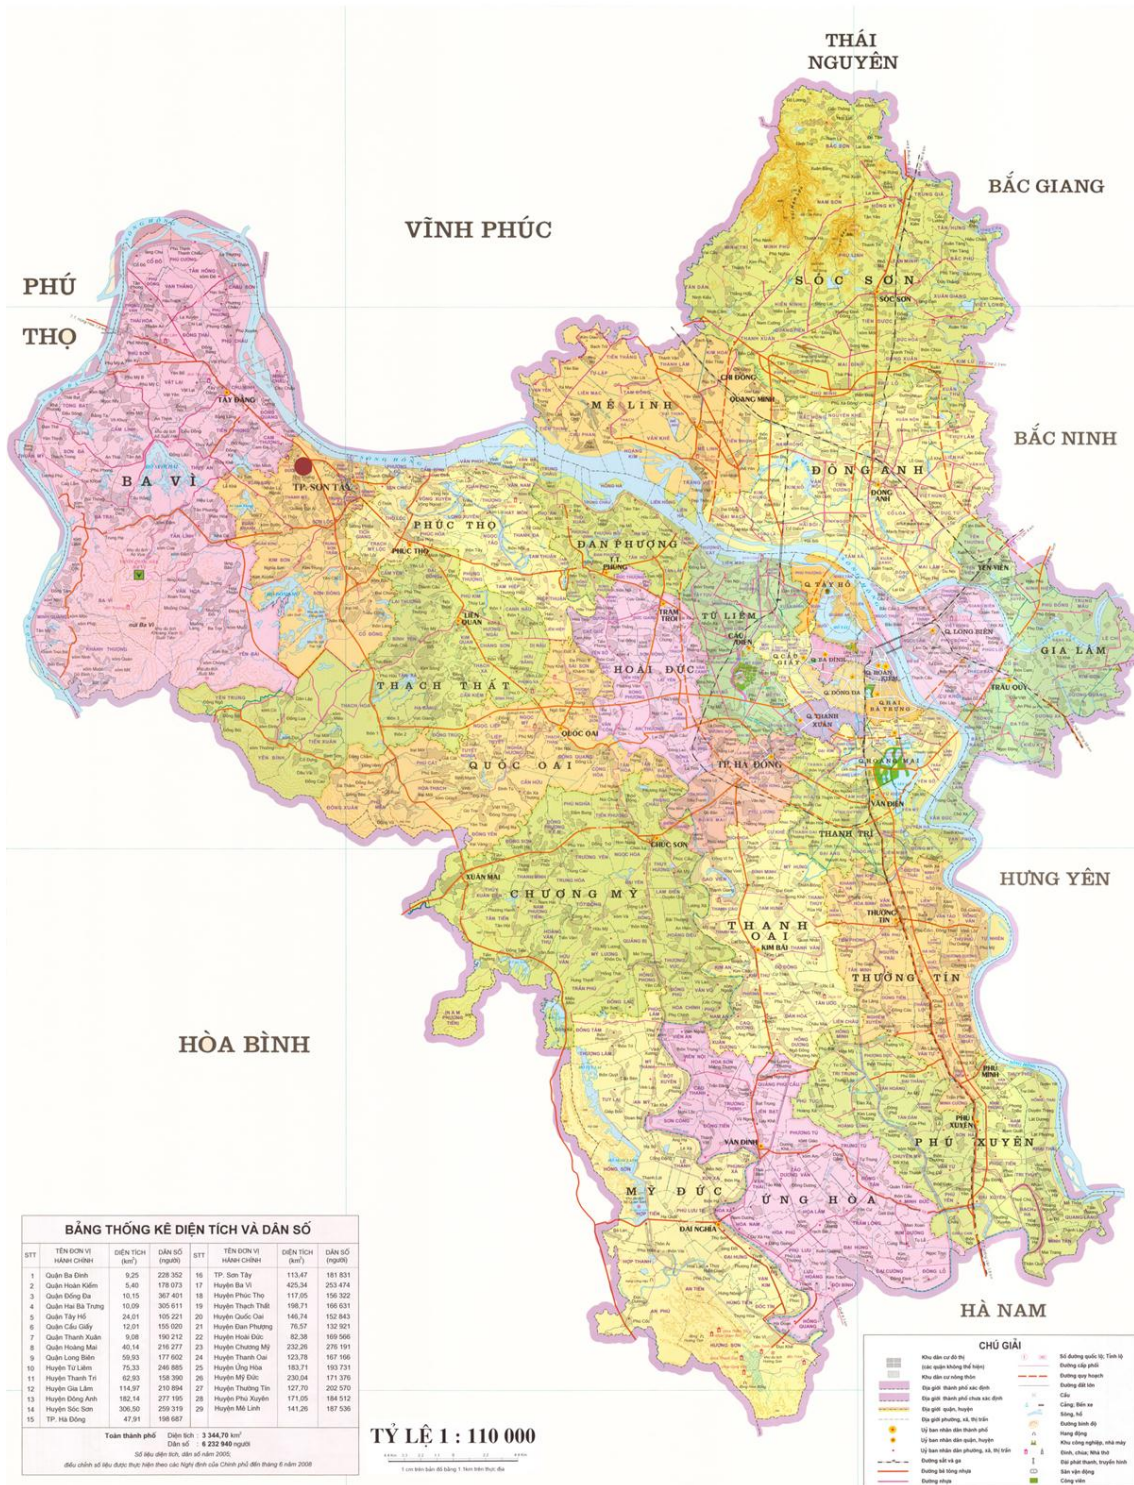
THÁI NGUYÊN

BẮC GIANG

VĨNH PHÚC

PHÚ THỌ

BẮC NINH

SÓC SƠN

MÊ LINH

ĐÔNG ANH

BA VÌ

TP. SƠN TÂY

PHÚC THỌ

ĐAN PHƯỢNG

TỪ LIÊM

GIA LÂM

HOÀI ĐỨC

THẠCH THẤT

QUỐC OAI

TP. HÀ ĐÔNG

THANH TRÌ

CHƯƠNG MỸ

HƯNG YÊN

THANH OAI

THƯỜNG TÍN

HÒA BÌNH

PHÚ XUYÊN

MỸ ĐỨC

ỨNG HÒA

HÀ NAM

BẢNG THỐNG KÊ DIỆN TÍCH VÀ DÂN SỐ

| STT | TÊN ĐƠN VỊ HÀNH CHÍNH | DIỆN TÍCH ($km^2$) | DÂN SỐ (người) | STT | TÊN ĐƠN VỊ HÀNH CHÍNH | DIỆN TÍCH ($km^2$) | DÂN SỐ (người) |
|---|---|---|---|---|---|---|---|
| 1 | Quận Ba Đình | 9,25 | 228 352 | 16 | TP. Sơn Tây | 113,47 | 181 831 |
| 2 | Quận Hoàn Kiếm | 5,40 | 178 073 | 17 | Huyện Ba Vì | 425,34 | 253 474 |
| 3 | Quận Đống Đa | 10,15 | 367 401 | 18 | Huyện Phúc Thọ | 117,05 | 156 322 |
| 4 | Quận Hai Bà Trưng | 10,09 | 305 611 | 19 | Huyện Thạch Thất | 198,71 | 166 631 |
| 5 | Quận Tây Hồ | 24,01 | 105 221 | 20 | Huyện Quốc Oai | 146,74 | 152 843 |
| 6 | Quận Cầu Giấy | 12,01 | 155 020 | 21 | Huyện Đan Phượng | 76,57 | 132 921 |
| 7 | Quận Thanh Xuân | 9,08 | 190 212 | 22 | Huyện Hoài Đức | 82,38 | 169 566 |
| 8 | Quận Hoàng Mai | 40,14 | 216 277 | 23 | Huyện Chương Mỹ | 232,26 | 276 191 |
| 9 | Quận Long Biên | 59,93 | 177 602 | 24 | Huyện Thanh Oai | 123,78 | 167 166 |
| 10 | Huyện Từ Liêm | 75,33 | 246 885 | 25 | Huyện Ứng Hòa | 183,71 | 193 731 |
| 11 | Huyện Thanh Trì | 62,93 | 158 390 | 26 | Huyện Mỹ Đức | 230,04 | 171 376 |
| 12 | Huyện Gia Lâm | 114,97 | 210 894 | 27 | Huyện Thường Tín | 127,70 | 202 570 |
| 13 | Huyện Đông Anh | 182,14 | 277 195 | 28 | Huyện Phú Xuyên | 171,05 | 184 512 |
| 14 | Huyện Sóc Sơn | 306,50 | 259 319 | 29 | Huyện Mê Linh | 141,26 | 187 536 |
| 15 | TP. Hà Đông | 47,91 | 198 687 | | | | |

Toàn thành phố: Diện tích: 3 344,70 $km^2$; Dân số: 6 232 940 người

Số liệu diện tích, dân số năm 2005; điều chỉnh số liệu được thực hiện theo các Nghị định của Chính phủ đến tháng 6 năm 2008

TỶ LỆ 1 : 110 000

CHÚ GIẢI